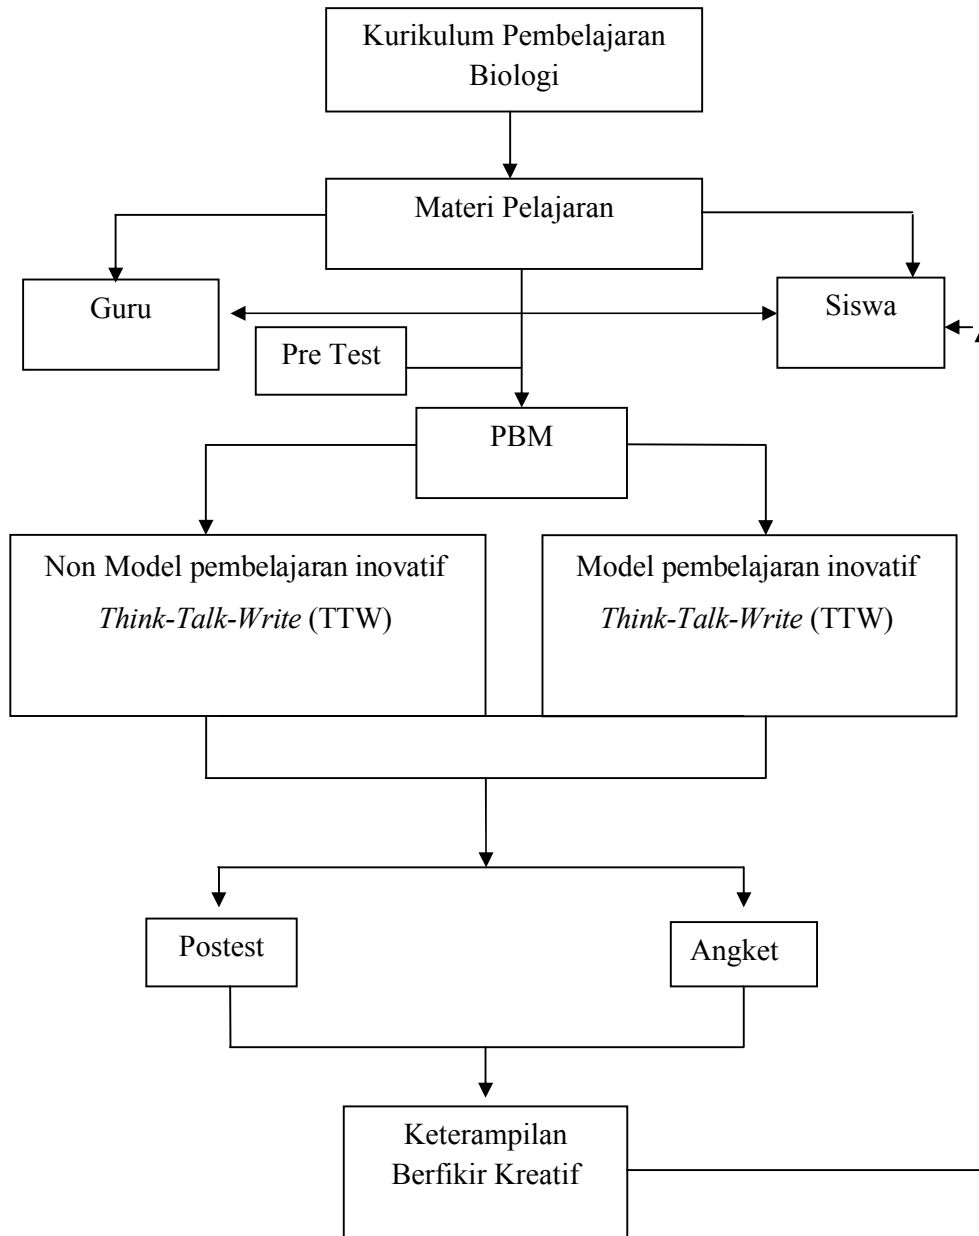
Kurikulum Pembelajaran Biologi

Materi Pelajaran

Guru

Siswa

Pre Test

PBM

Non Model pembelajaran inovatif *Think-Talk-Write* (TTW)

Model pembelajaran inovatif *Think-Talk-Write* (TTW)

Postest

Angket

Keterampilan Berfikir Kreatif